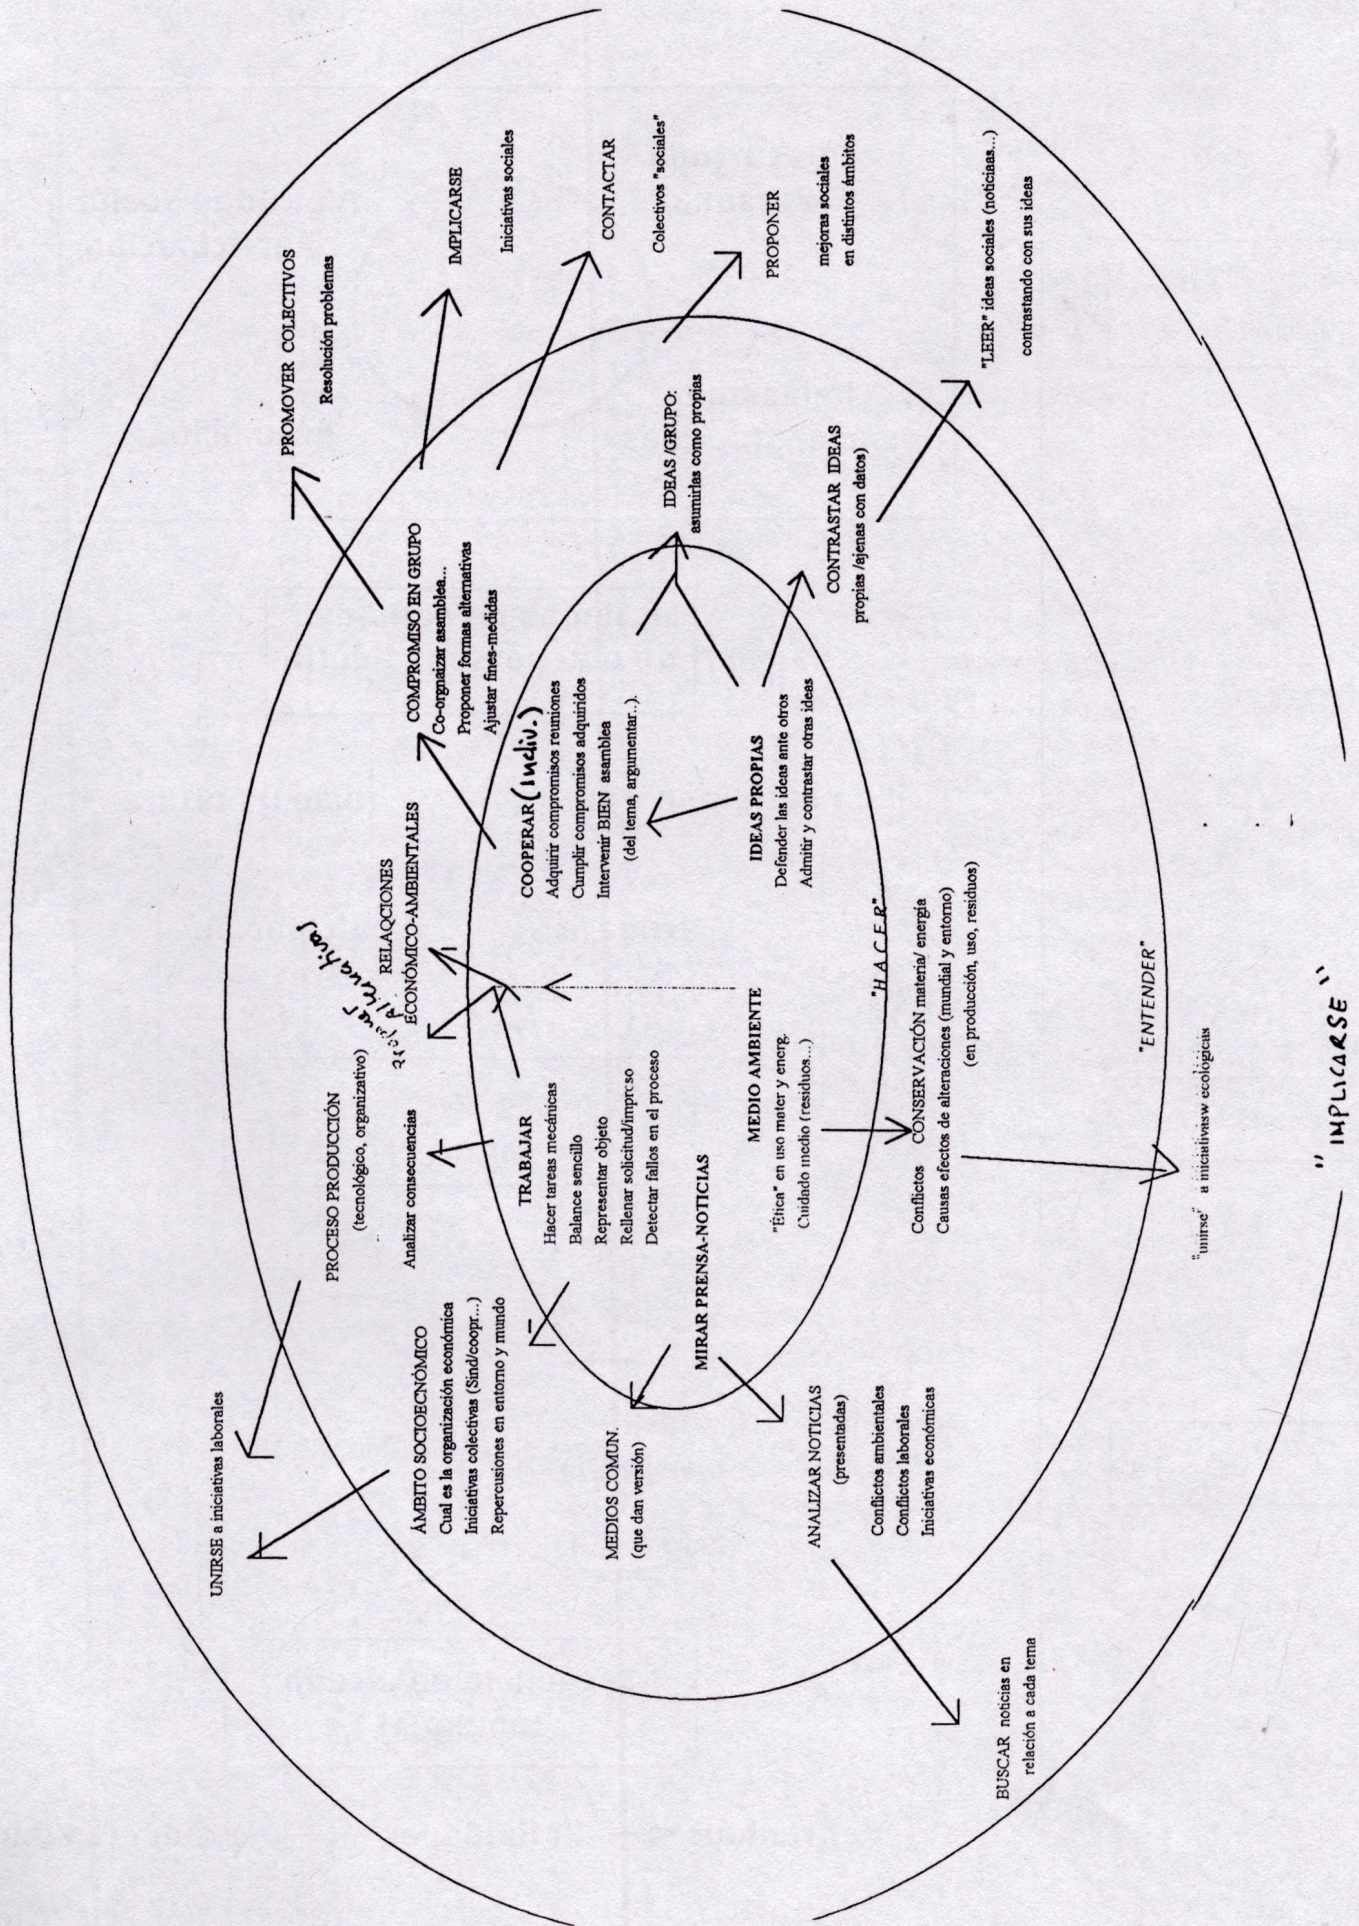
TRABAJAR
Hacer tareas mecánicas
Balance sencillo
Representar objeto
Rellenar solicitud/impreso
Detectar fallos en el proceso

COOPERAR (indiv.)
Adquirir compromisos reuniones
Cumplir compromisos adquiridos
Intervenir BIEN asamblea
(del tema, argumentar..).

IDEAS PROPIAS
Defender las ideas ante otros
Admitir y contrastar otras ideas

MIRAR PRENSA-NOTICIAS

MEDIO AMBIENTE
"Ética" en uso mater y energ.
Cuidado medio (residuos...)

PROCESO PRODUCCIÓN
(tecnológico, organizativo)
Analizar consecuencias

RELAQCIONES
ECONÓMICO-AMBIENTALES
alternativas
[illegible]

COMPROMISO EN GRUPO
Co-organizar asamblea...
Proponer formas alternativas
Ajustar fines-medidas

IDEAS /GRUPO:
asumirlas como propias

CONTRASTAR IDEAS
propias /ajenas con datos)

ÁMBITO SOCIOECNÓMICO
Cual es la organización económica
Iniciativas colectivas (Sind/coopr...)
Repercusiones en entorno y mundo

MEDIOS COMUN.
(que dan versión)

ANALIZAR NOTICIAS
(presentadas)
Conflictos ambientales
Conflictos laborales
Iniciativas económicas

Conflictos CONSERVACIÓN materia/ energía
Causas efectos de alteraciones (mundial y entorno)
(en producción, uso, residuos)

"HACER"

"ENTENDER"

UNIRSE a iniciativas laborales

PROMOVER COLECTIVOS
Resolución problemas

IMPLICARSE
Iniciativas sociales

CONTACTAR
Colectivos "sociales"

PROPONER
mejoras sociales
en distintos ámbitos

"LEER" ideas sociales (noticiaas...)
contrastando con sus ideas

"unirse" a iniciativasw ecológicas

BUSCAR noticias en
relación a cada tema

"IMPLICARSE"